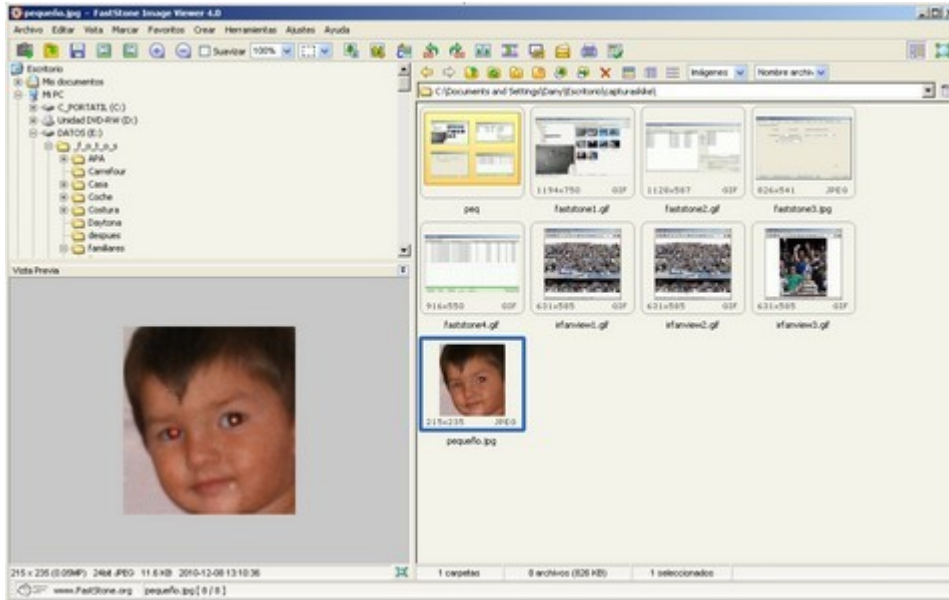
pequeño.jpg - FastStone Image Viewer 4.0

Archivo Editar Vista Marcar Favoritos Crear Herramientas Ajustes Ayuda

Suavizar 100%

Imágenes Nombre archivo

C:\Documents and Settings\Dany\Escritorio\capturaslike\

Escritorio
Mis documentos
Mi PC
C_PORTATIL (C:)
Unidad DVD-RW (D:)
DATOS (E:)
_f_o_t_o_s
APA
Carrefour
Casa
Coche
Costura
Daytona
despues
familiares

Vista Previa

peq

1194x750 GIF
faststone1.gif

1128x567 GIF
faststone2.gif

826x541 JPEG
faststone3.jpg

916x550 GIF
faststone4.gif

631x505 GIF
irfanview1.gif

631x505 GIF
irfanview2.gif

631x505 GIF
irfanview3.gif

215x235 JPEG
pequeño.jpg

215 x 235 (0.05MP) 24bit JPEG 11.6 KB 2010-12-08 13:10:36

1 carpetas 8 archivos (826 KB) 1 seleccionados

www.FastStone.org pequeño.jpg [ 8 / 8 ]